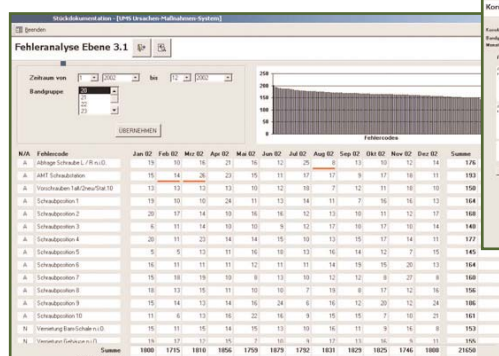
Stückdokumentation - [UMS Ursachen-Maßnahmen-System]

Beenden

Fehleranalyse Ebene 3.1

Zeitraum von 1 2002 bis 12 2002

Bandgruppe 20 21 22 23

ÜBERNEHMEN

250 200 150 100 50 0

Fehlercodes

| N/A | Fehlercode | Jan 02 | Feb 02 | Mrz 02 | Apr 02 | Mai 02 | Jun 02 | Jul 02 | Aug 02 | Sep 02 | Okt 02 | Nov 02 | Dez 02 | Summe |
|---|---|---|---|---|---|---|---|---|---|---|---|---|---|---|
| A | Abfrage Schraube L / R n.i.O. | 19 | 10 | 16 | 21 | 16 | 12 | 25 | 8 | 13 | 10 | 14 | 13 | 176 |
| A | AMT Schraubstation | 15 | 14 | 26 | 23 | 15 | 11 | 17 | 9 | 17 | 16 | 11 | 19 | 193 |
| A | Vorschrauben Tafi/Zneu/Stat.10 | 13 | 13 | 13 | 13 | 10 | 12 | 19 | 7 | 12 | 11 | 18 | 10 | 158 |
| A | Schraubposition 1 | 19 | 19 | 10 | 24 | 11 | 13 | 14 | 11 | 7 | 16 | 16 | 13 | 164 |
| A | Schraubposition 2 | 20 | 17 | 14 | 10 | 16 | 16 | 12 | 13 | 10 | 11 | 12 | 17 | 168 |
| A | Schraubposition 3 | 6 | 11 | 14 | 10 | 10 | 9 | 12 | 17 | 10 | 17 | 10 | 14 | 149 |
| A | Schraubposition 4 | 20 | 11 | 23 | 14 | 14 | 15 | 10 | 13 | 15 | 17 | 14 | 11 | 177 |
| A | Schraubposition 5 | 5 | 5 | 13 | 11 | 16 | 10 | 13 | 16 | 14 | 12 | 7 | 15 | 145 |
| A | Schraubposition 6 | 16 | 11 | 11 | 11 | 12 | 11 | 11 | 14 | 19 | 15 | 20 | 13 | 164 |
| A | Schraubposition 7 | 15 | 18 | 19 | 10 | 8 | 13 | 10 | 12 | 12 | 8 | 27 | 8 | 168 |
| A | Schraubposition 8 | 18 | 13 | 15 | 11 | 10 | 10 | 7 | 19 | 8 | 17 | 12 | 16 | 156 |
| A | Schraubposition 9 | 15 | 14 | 13 | 14 | 16 | 24 | 6 | 16 | 12 | 20 | 12 | 24 | 186 |
| A | Schraubposition 10 | 11 | 6 | 13 | 16 | 22 | 16 | 9 | 15 | 15 | 17 | 10 | 21 | 161 |
| N | Vermessung Bandschale n.i.O. | 15 | 11 | 15 | 14 | 15 | 13 | 10 | 16 | 11 | 9 | 16 | 8 | 153 |
| N | Vermessung Gehäuse n.i.O. | 15 | 17 | 11 | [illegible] | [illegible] | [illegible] | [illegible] | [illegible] | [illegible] | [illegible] | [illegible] | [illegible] | 155 |
| | Summe | 1800 | 1715 | 1810 | 1856 | 1759 | 1879 | 1792 | 1831 | 1829 | 1025 | 1746 | 1808 | 21650 |